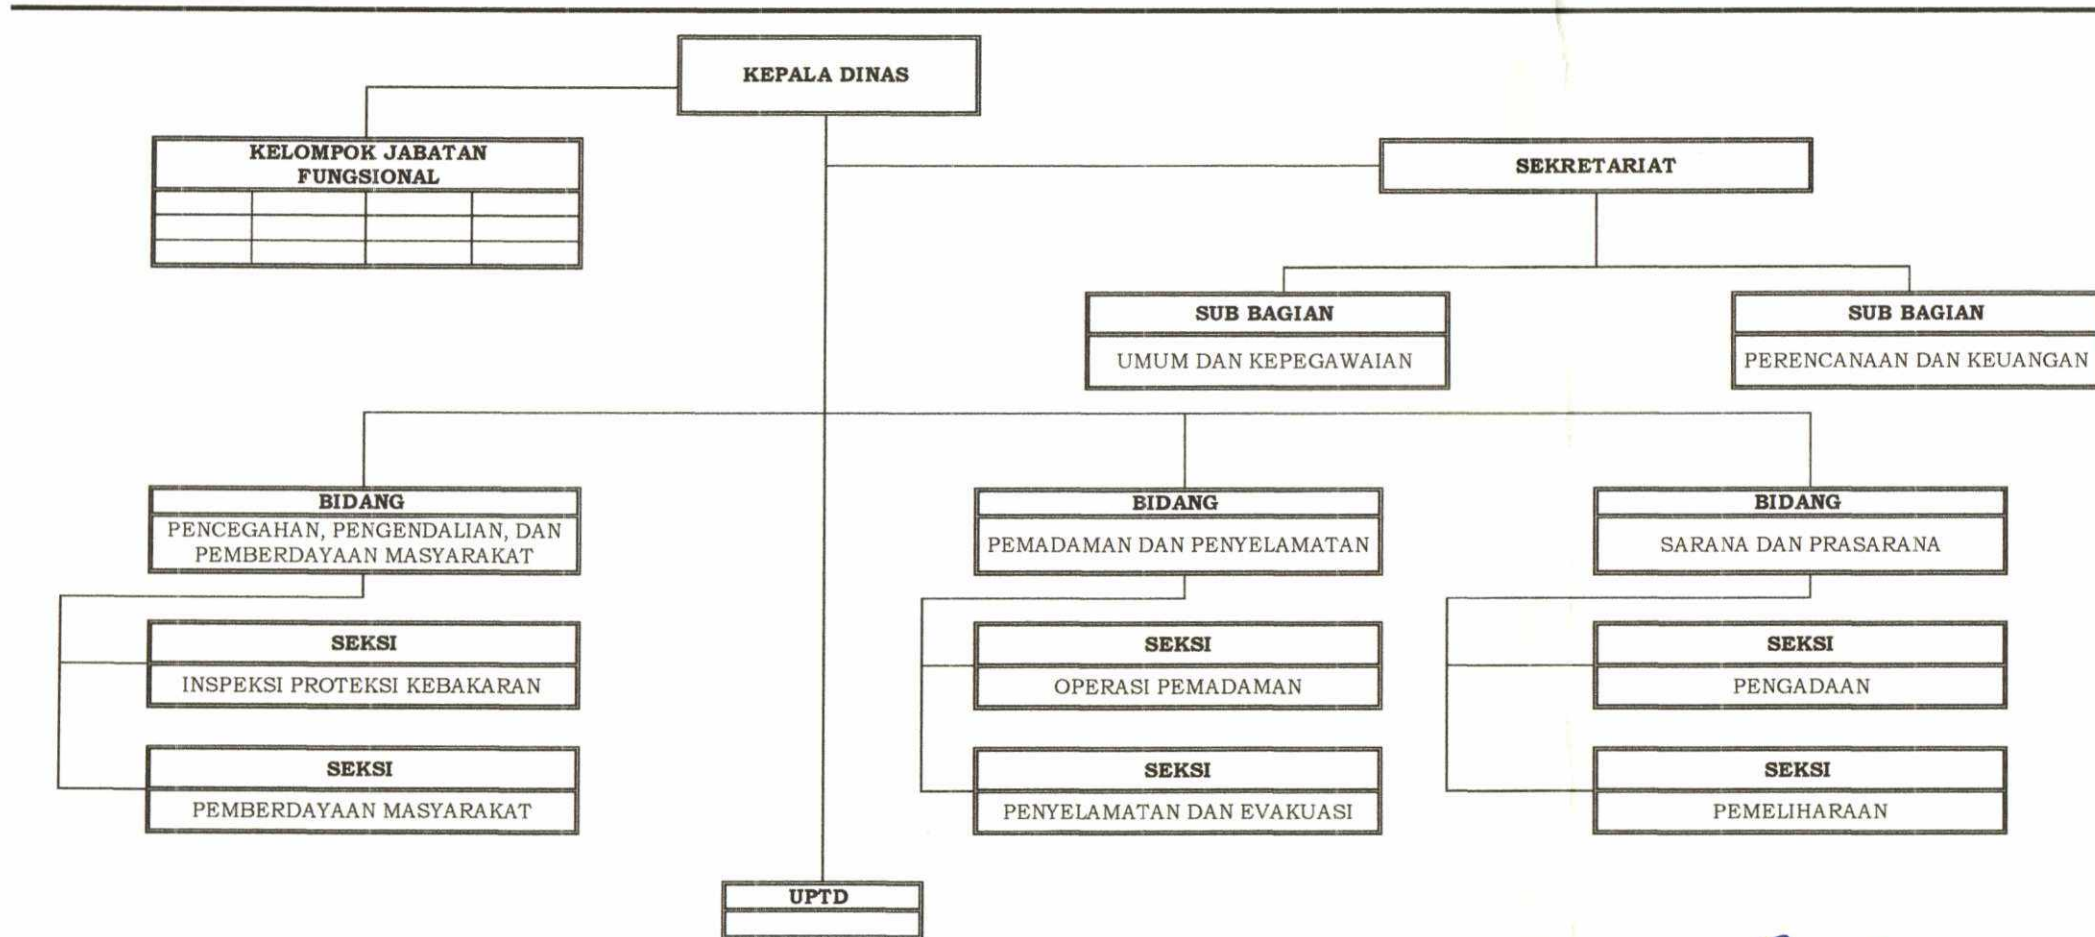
KEPALA DINAS

KELOMPOK JABATAN FUNGSIONAL

SEKRETARIAT

SUB BAGIAN
UMUM DAN KEPEGAWAIAN

SUB BAGIAN
PERENCANAAN DAN KEUANGAN

BIDANG
PENCEGAHAN, PENGENDALIAN, DAN PEMBERDAYAAN MASYARAKAT

SEKSI
INSPEKSI PROTEKSI KEBAKARAN

SEKSI
PEMBERDAYAAN MASYARAKAT

BIDANG
PEMADAMAN DAN PENYELAMATAN

SEKSI
OPERASI PEMADAMAN

SEKSI
PENYELAMATAN DAN EVAKUASI

BIDANG
SARANA DAN PRASARANA

SEKSI
PENGADAAN

SEKSI
PEMELIHARAAN

UPTD